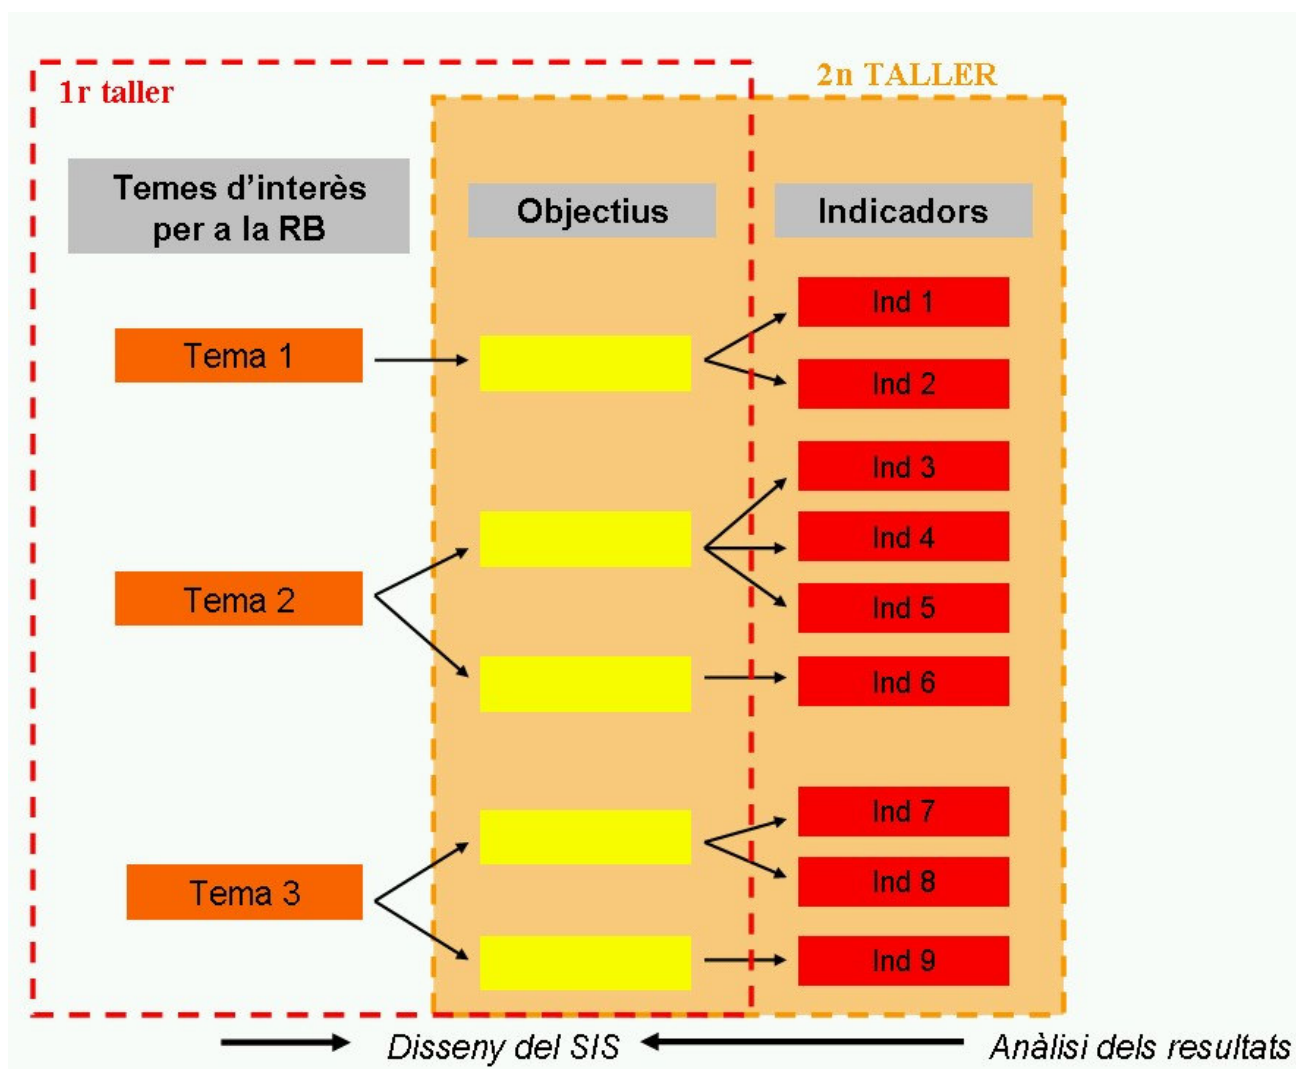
1r taller

2n TALLER

Temes d'interès per a la RB

Objectius

Indicadors

Tema 1

Tema 2

Tema 3

Ind 1

Ind 2

Ind 3

Ind 4

Ind 5

Ind 6

Ind 7

Ind 8

Ind 9

Disseny del SIS

Anàlisi dels resultats